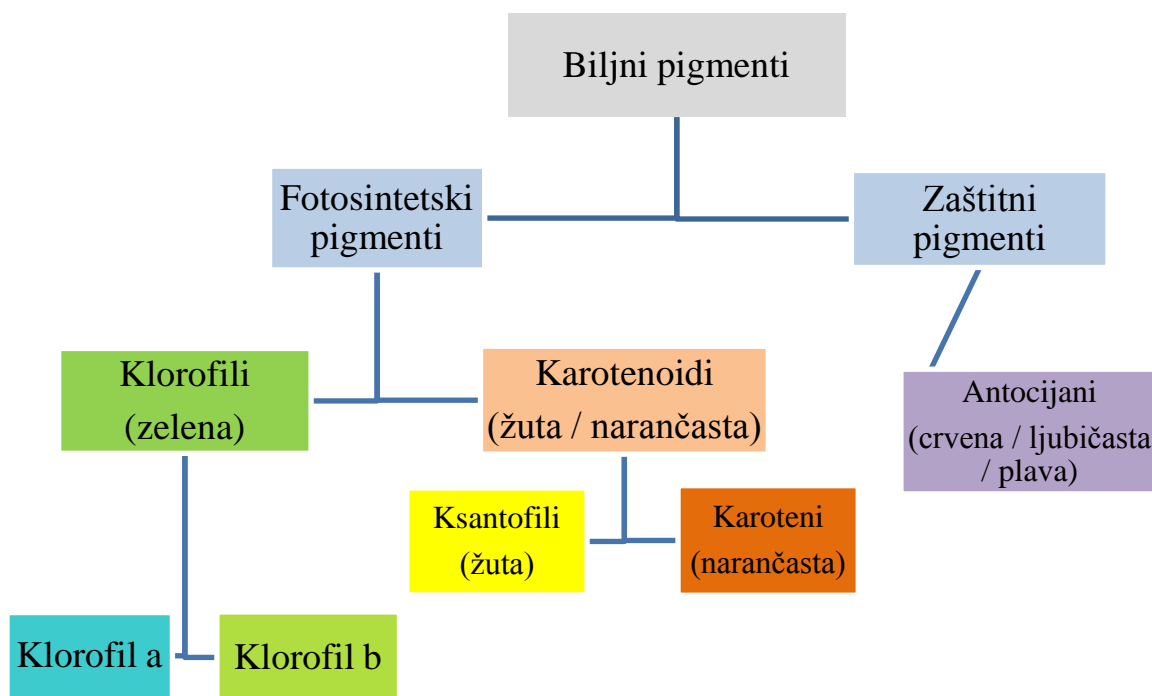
Biljni pigmenti

Fotosintetski pigmenti

Zaštitni pigmenti

Klorofili (zelena)

Karotenoidi (žuta / narančasta)

Antocijani (crvena / ljubičasta / plava)

Ksantofili (žuta)

Karoteni (narančasta)

Klorofil a

Klorofil b